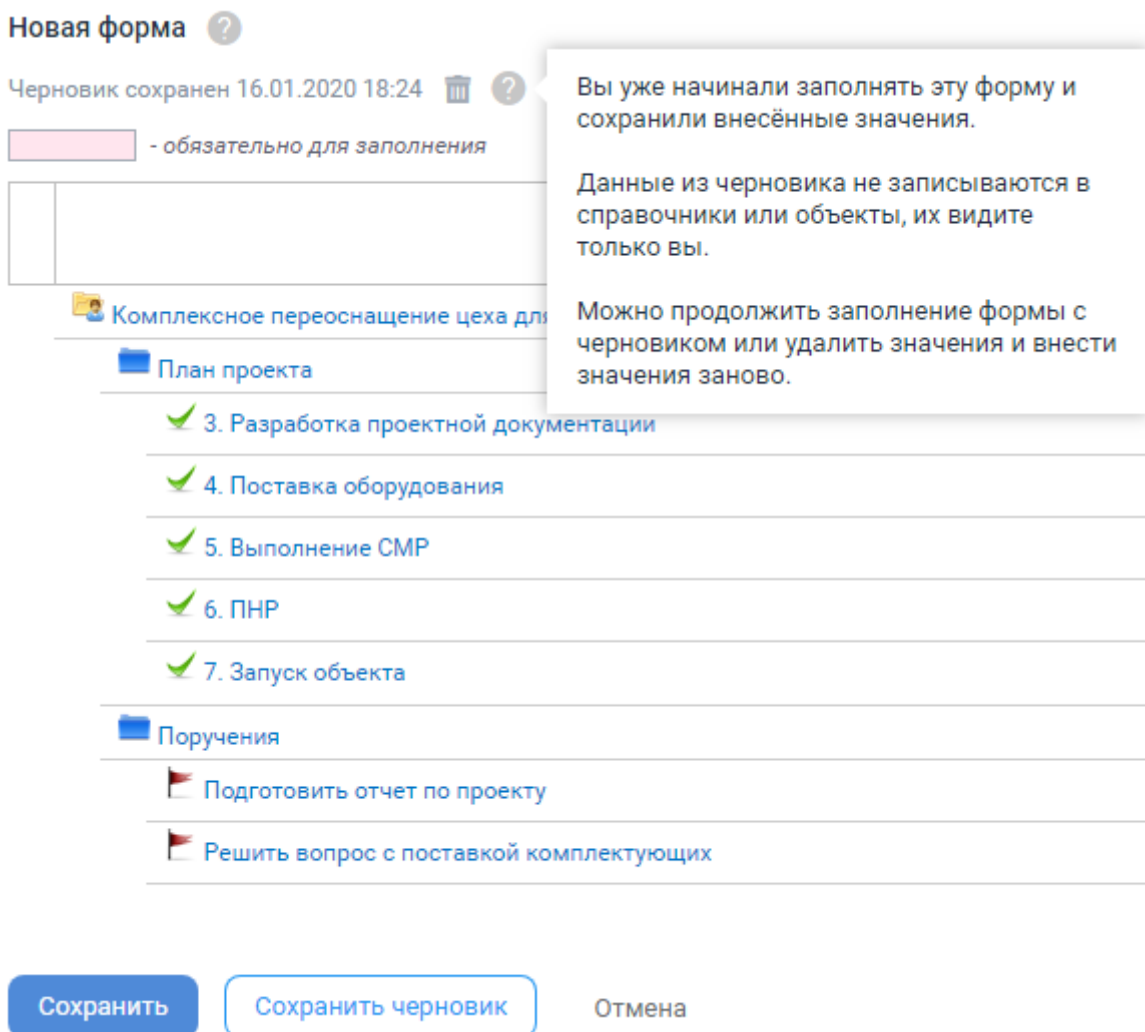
Новая форма

Черновик сохранен 16.01.2020 18:24

Вы уже начинали заполнять эту форму и сохранили внесённые значения.

Данные из черновика не записываются в справочники или объекты, их видите только вы.

Можно продолжить заполнение формы с черновиком или удалить значения и внести значения заново.

- обязательно для заполнения

Комплексное переоснащение цеха для

План проекта

3. Разработка проектной документации

4. Поставка оборудования

5. Выполнение СМР

6. ПНР

7. Запуск объекта

Поручения

Подготовить отчет по проекту

Решить вопрос с поставкой комплектующих

Сохранить

Сохранить черновик

Отмена